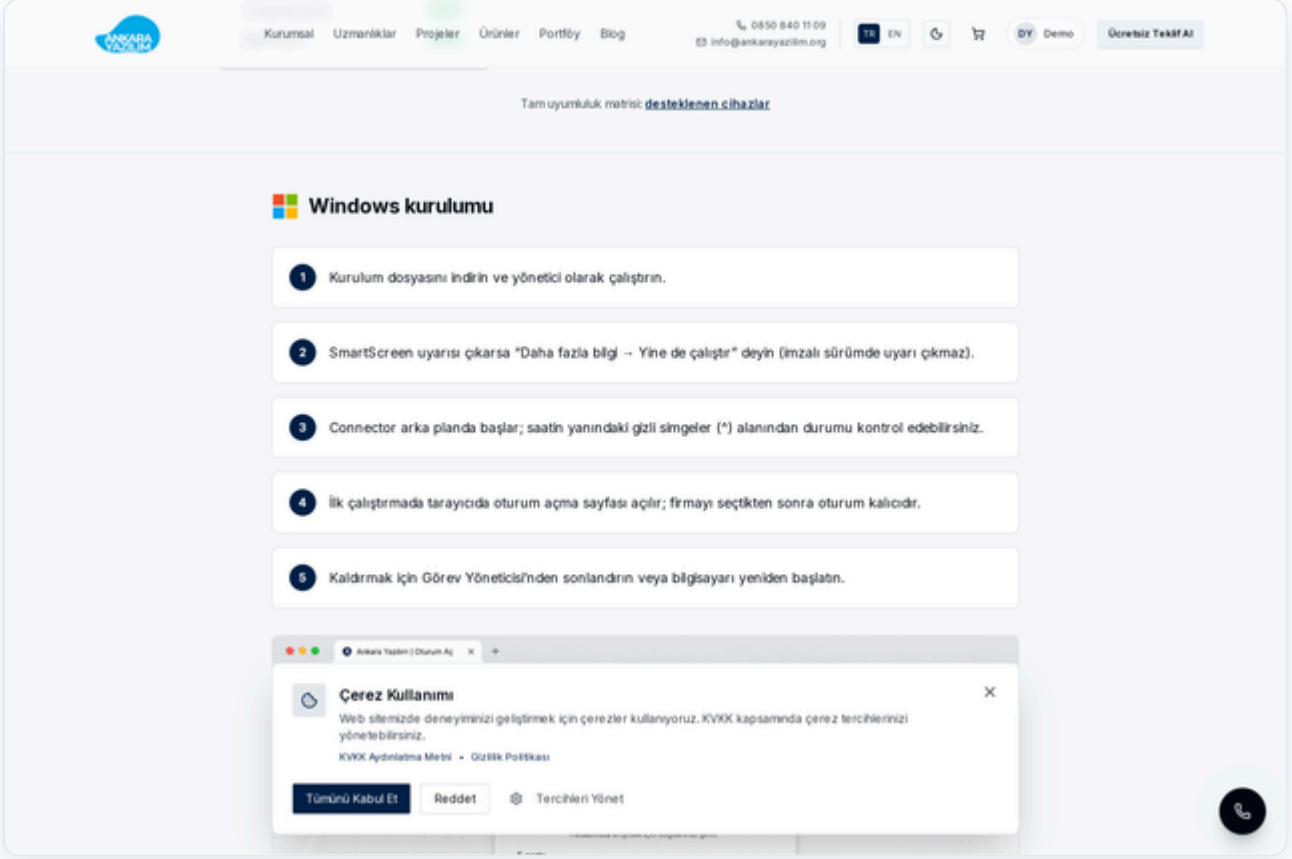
ANKARA YAZILIM

Kurumsal Uzmanlıklar Projeler Ürünler Portföy Blog

0850 840 11 09
info@ankarayazilim.org

TR EN

DY Demo

Ücretsiz Teklif Al

Tam uyumluluk matrisi: desteklenen cihazlar

Windows kurulumu

1 Kurulum dosyasını indirin ve yönetici olarak çalıştırın.

2 SmartScreen uyarısı çıkarsa "Daha fazla bilgi → Yine de çalıştır" deyin (imzalı sürümde uyarı çıkmaz).

3 Connector arka planda başlar; saatin yanındaki gizli simgeler (^) alanından durumu kontrol edebilirsiniz.

4 İlk çalıştırmada tarayıcıda oturum açma sayfası açılır; firmayı seçtikten sonra oturum kalıcıdır.

5 Kaldırmak için Görev Yöneticisi'nden sonlandırın veya bilgisayarı yeniden başlatın.

Ankara Yazılım | Oturum Aç

Çerez Kullanımı

Web sitemizde deneyiminizi geliştirmek için çerezler kullanıyoruz. KVKK kapsamında çerez tercihlerinizi yönetebilirsiniz.

KVKK Aydınlatma Metni • Gizlilik Politikası

Tümünü Kabul Et Reddet Tercihleri Yönet